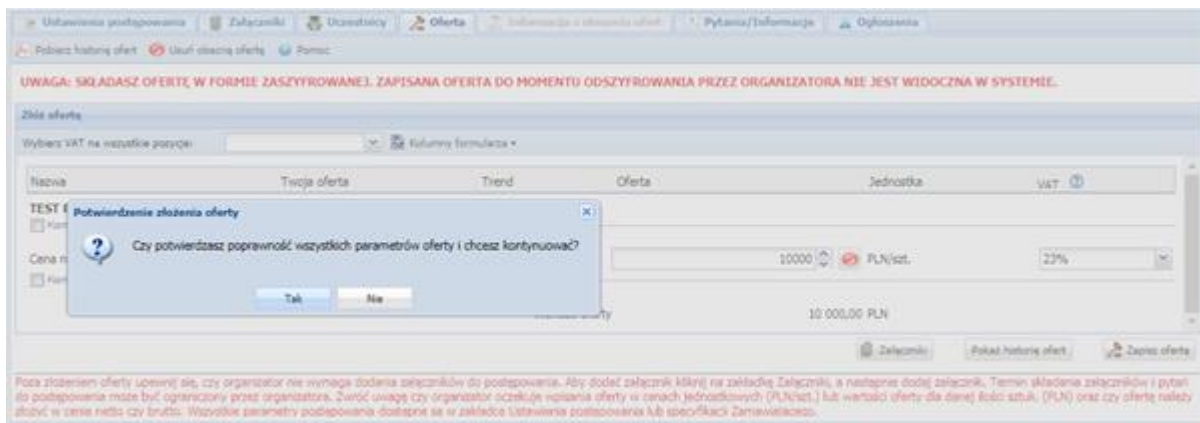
Ustawienia postępowania | Załączniki | Uczestnicy | Oferta | Informacja o otwarciu ofert | Pytania/Informacje | Ogłoszenia

Pobierz historię ofert | Usuń obecną ofertę | Pomoc

UWAGA: SKŁADASZ OFERTĘ W FORMIE ZASZYFROWANEJ. ZAPISANA OFERTA DO MOMENTU ODSZYFROWANIA PRZEZ ORGANIZATORA NIE JEST WIDOCZNA W SYSTEMIE.

Złóż ofertę

Wybierz VAT na wszystkie pozycje: | Kolumny formularza

| Nazwa | Twoja oferta | Trend | Oferta | Jednostka | VAT |
|---|---|---|---|---|---|
| TEST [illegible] | | | | | |
| Cena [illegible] | | | 10000 | PLN/szt. | 23% |
| | | | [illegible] oferty | 10 000,00 PLN | |

Potwierdzenie złożenia oferty

Czy potwierdzasz poprawność wszystkich parametrów oferty i chcesz kontynuować?

Tak | Nie

Załączniki | Pokaż historię ofert | Zapisz ofertę

Poza złożeniem oferty upewnij się, czy organizator nie wymaga dodania załączników do postępowania. Aby dodać załącznik kliknij na zakładkę Załączniki, a następnie dodaj załącznik. Termin składania załączników i pytań do postępowania może być ograniczony przez organizatora. Zwróć uwagę czy organizator oczekuje wpisania oferty w cenach jednostkowych (PLN/szt.) lub wartości oferty dla danej ilości sztuk (PLN) oraz czy ofertę należy złożyć w cenie netto czy brutto. Wszystkie parametry postępowania dostępne są w zakładce Ustawienia postępowania lub specyfikacji Zamawiającego.